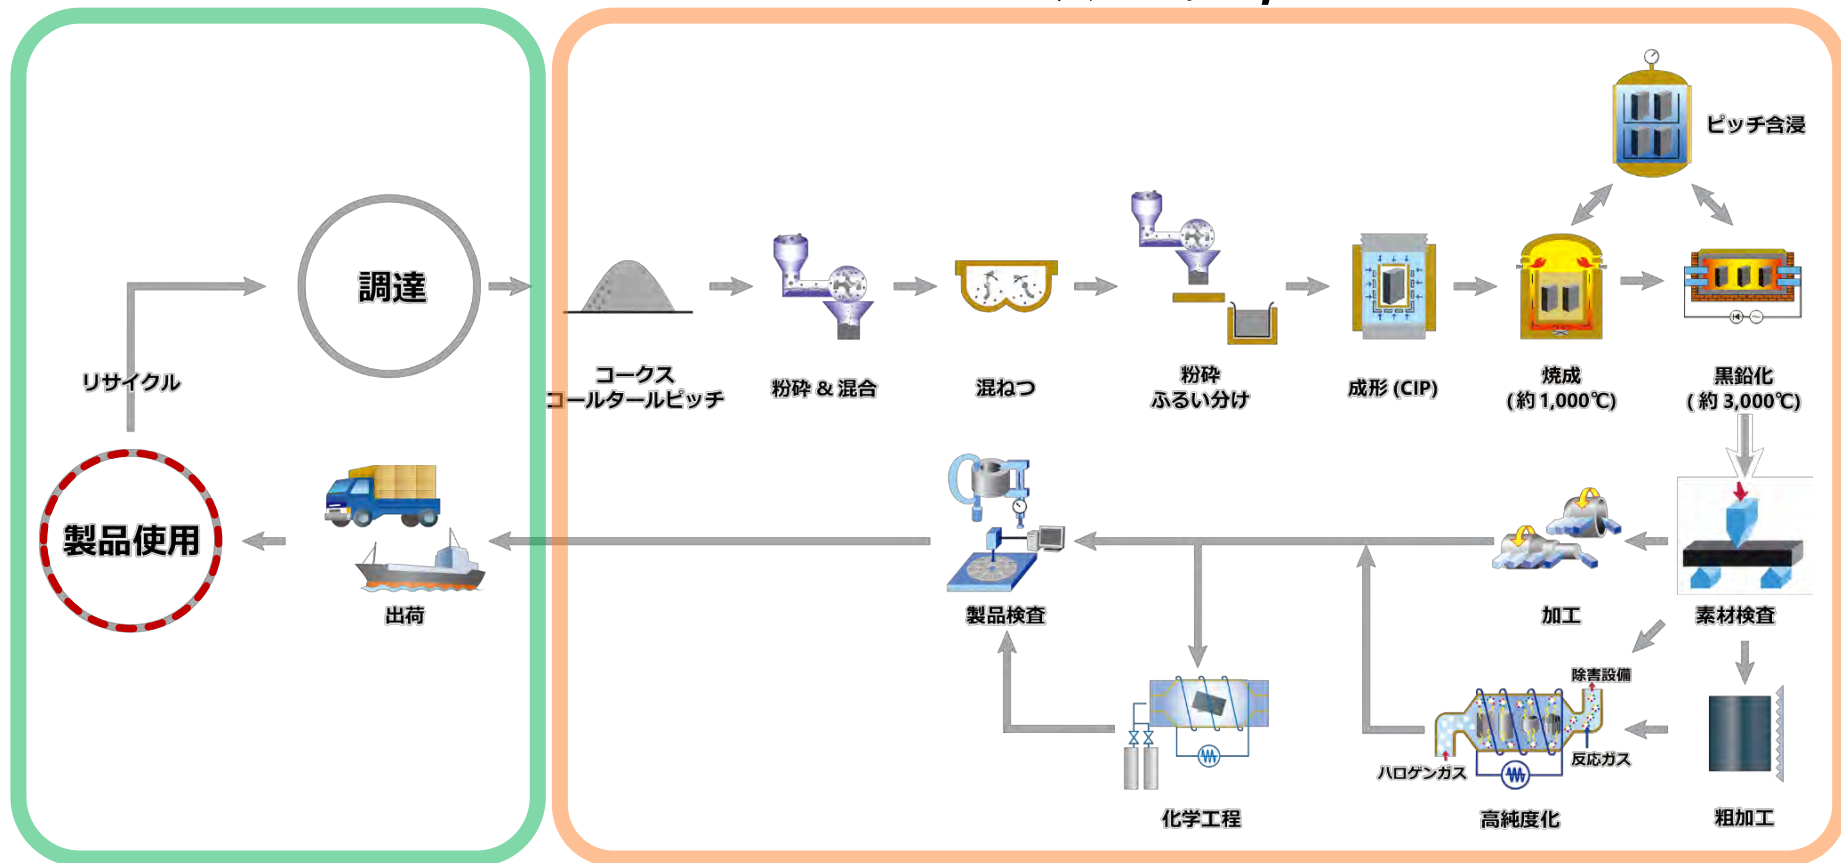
調達

リサイクル

製品使用

出荷

コークス
コールタールピッチ

粉砕 & 混合

混ねつ

粉砕
ふるい分け

成形 (CIP)

ピッチ含浸

焼成
(約 1,000℃)

黒鉛化
(約 3,000℃)

製品検査

加工

素材検査

除害設備

ハロゲンガス

反応ガス

化学工程

高純度化

粗加工